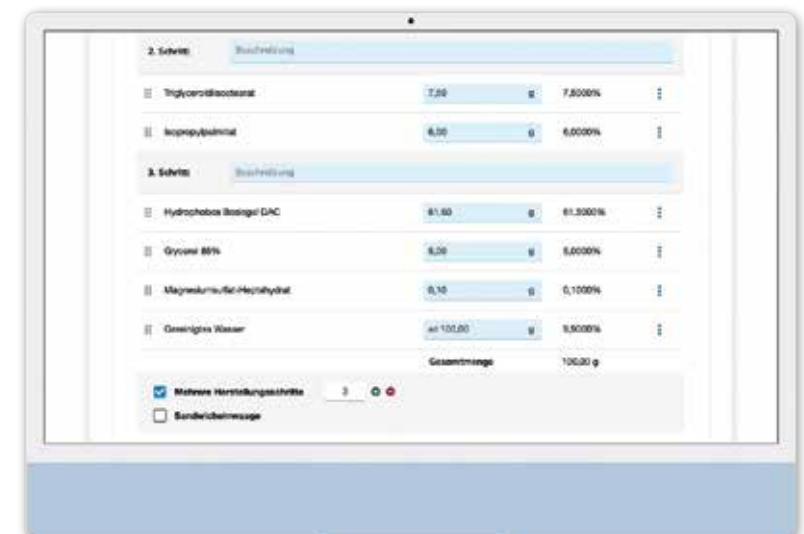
2. Schritt: Beschreibung

Triglyceroldiisostearat 7,00 g 7,0000%

Isopropylpalmitat 6,00 g 6,0000%

3. Schritt: Beschreibung

Hydrophobes Basisgel DAC 61,50 g 61,5000%

Glycerol 85% 5,00 g 5,0000%

Magnesiumsulfat-Heptahydrat 0,10 g 0,1000%

Gereinigtes Wasser ad 100,00 g 9,9000%

Gesamtmenge 100,00 g

Mehrere Herstellungsschritte 3

Sonderlichtbeimenge